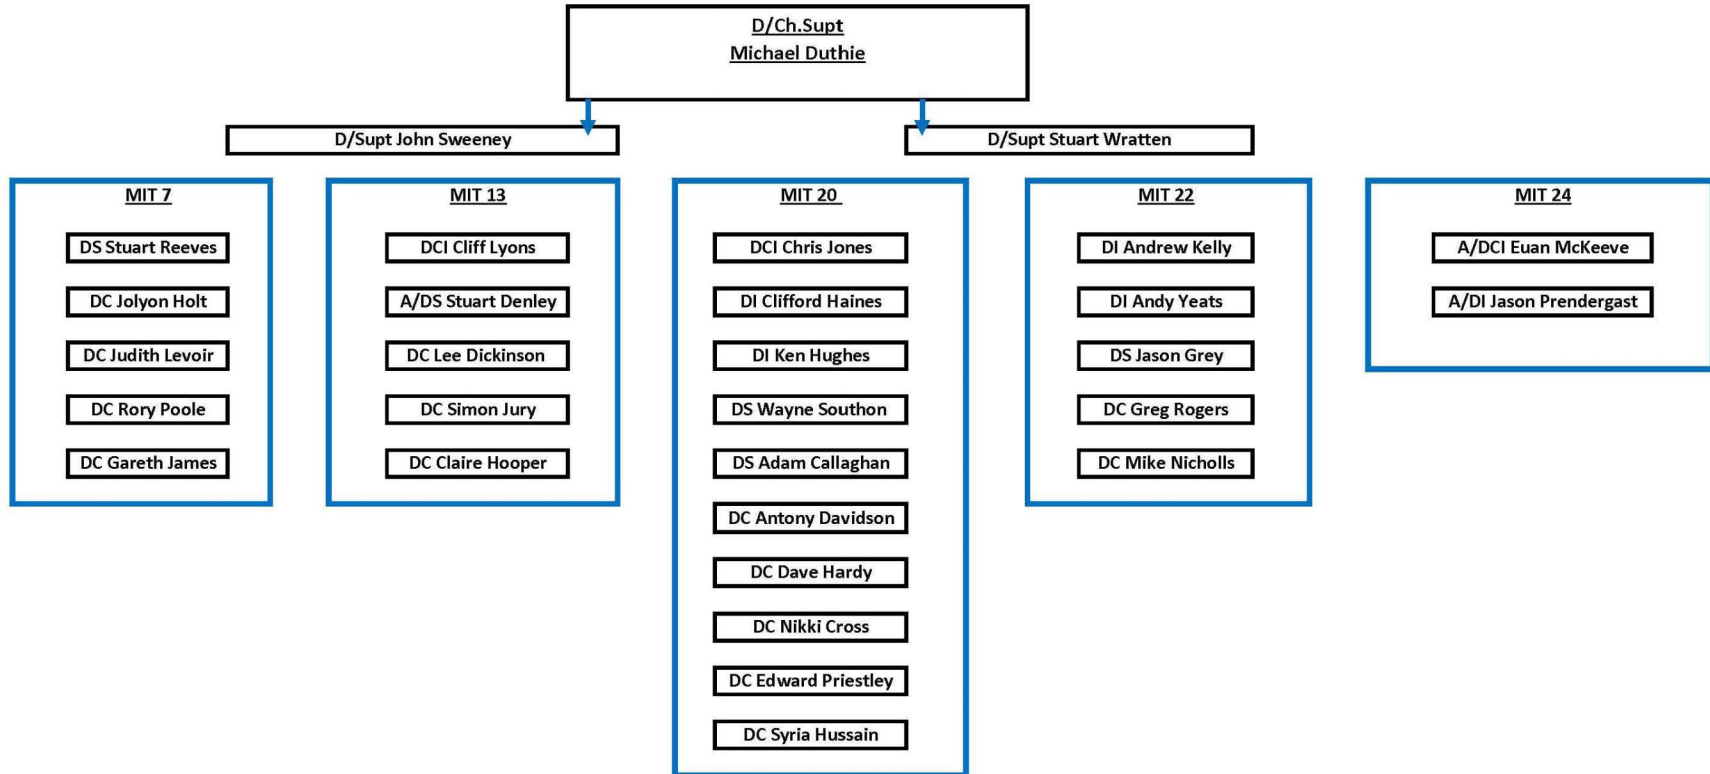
D/Ch.Supt
Michael Duthie

D/Supt John Sweeney

D/Supt Stuart Wratten

MIT 7

DS Stuart Reeves

DC Jolyon Holt

DC Judith Levoir

DC Rory Poole

DC Gareth James

MIT 13

DCI Cliff Lyons

A/DS Stuart Denley

DC Lee Dickinson

DC Simon Jury

DC Claire Hooper

MIT 20

DCI Chris Jones

DI Clifford Haines

DI Ken Hughes

DS Wayne Southon

DS Adam Callaghan

DC Antony Davidson

DC Dave Hardy

DC Nikki Cross

DC Edward Priestley

DC Syria Hussain

MIT 22

DI Andrew Kelly

DI Andy Yeats

DS Jason Grey

DC Greg Rogers

DC Mike Nicholls

MIT 24

A/DCI Euan McKeeve

A/DI Jason Prendergast